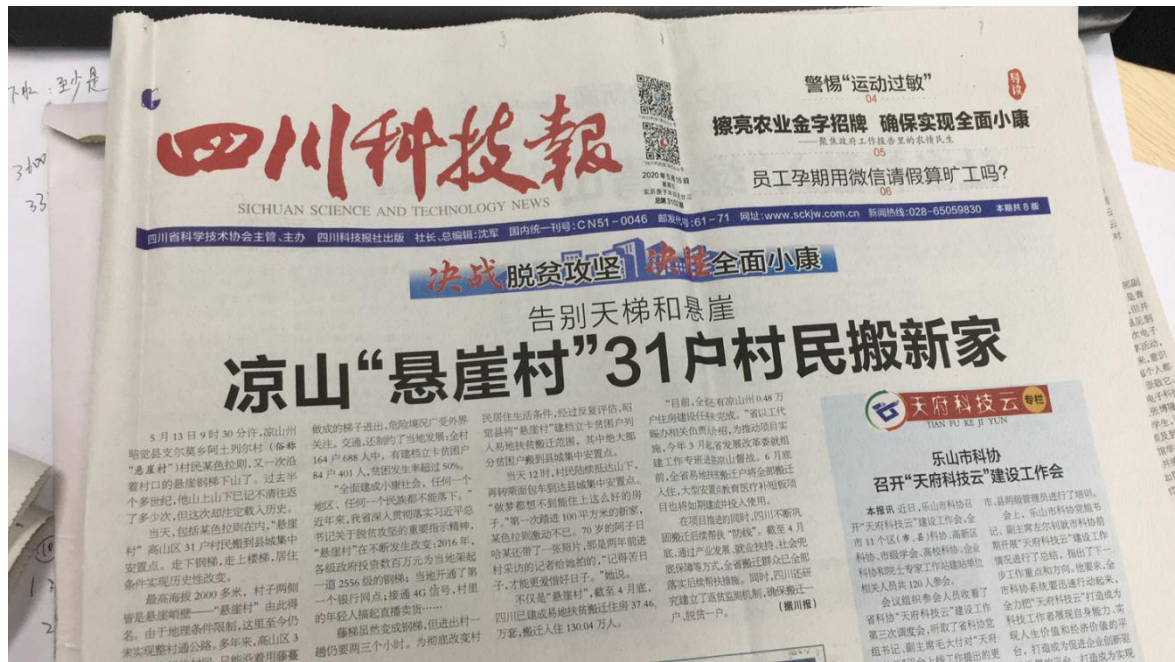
四川科技報
SICHUAN SCIENCE AND TECHNOLOGY NEWS

警惕"运动过敏"
04
导读
擦亮农业金字招牌 确保实现全面小康
——聚焦政府工作报告里的农情民生
05
员工孕期用微信请假算旷工吗?
06

2020年5月15日
总第
本期共8版

四川省科学技术协会主管、主办 四川科技报社出版 社长、总编辑:沈军 国内统一刊号:CN51-0046 邮发代号:61-71 网址:www.sckjw.com.cn 新闻热线:028-65059830

决战脱贫攻坚 决胜全面小康

告别天梯和悬崖
凉山"悬崖村"31户村民搬新家

5月13日9时30分许,凉山州昭觉县支尔莫乡阿土列尔村(俗称"悬崖村")村民某色拉则,又一次沿着村口的悬崖钢梯下山了。过去半个多世纪,他山上山下已记不清往返了多少次,但这次却注定载入历史。

当天,包括某色拉则在内,"悬崖村"高山区31户村民搬到县城集中安置点。走下钢梯,走上楼梯,居住条件实现历史性改变。

最高海拔2000多米,村子两侧皆是悬崖峭壁——"悬崖村"由此得名。由于地理条件限制,这里至今仍未实现整村通公路。多年来,高山区3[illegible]

做成的梯子进出,危险境况广受外界关注。交通,还制约了当地发展:全村164户688人中,有建档立卡贫困户84户401人,贫困发生率超过50%。

"全面建成小康社会,任何一个地区、任何一个民族都不能落下。"近年来,我省深入贯彻落实习近平总书记关于脱贫攻坚的重要指示精神,各级政府投资数百万元为当地架起"悬崖村"在不断发生改变:2016年,一道2556级的钢梯;当地开通了第一个银行网点;接通4G信号,村里的年轻人搞起直播卖货……

藤梯虽然变成钢梯,但进出村一趟仍要两三个小时。为彻底改变村

民居住生活条件,经过反复评估,昭觉县将"悬崖村"建档立卡贫困户列入易地扶贫搬迁范围,其中绝大部分贫困户搬到县城集中安置点。

当天12时,村民陆续抵达山下,再转乘大巴车到县城集中安置点。"做梦都想不到能住上这么好的房子,"第一次踏进100平方米的新家,某色拉则激动不已。70岁的阿子日哈某还带了一张照片,那是两年前进村采访的记者给她拍的,"记得苦日子,才能更爱惜好日子,"她说。

不仅是"悬崖村",截至4月底,四川已建成易地扶贫搬迁住房37.46万套,搬迁入住130.04万人。

"目前,全省有凉山州0.48万户住房建设任务未完成。"省以工代赈办相关负责人介绍,为推动项目实施,今年3月起省发展改革委组建工作专班进驻凉山督战。6月底前,全省易地扶贫搬迁户将全部搬迁入住,大型安置点教育医疗卫生等项目也将如期建成投入使用。

在项目推进的同时,四川不断巩固搬迁后续帮扶"防线"。截至4月底,通过产业发展、就业扶持、社会兜底保障等方式,全省搬迁群众已全部落实后续帮扶措施。同时,四川还研究建立了返贫监测机制,确保搬迁一户、脱贫一户。 (据川报)

天府科技云 专栏
TIAN FU KE JI YUN

乐山市科协
召开"天府科技云"建设工作会

本报讯 近日,乐山市科协召开"天府科技云"建设工作会,全市11个区(市、县)科协、高新区科协、市级学会、高校科协、企业科协和院士专家工作站建站单位相关人员共120人参会。

会议组织参会人员收看了省科协"天府科技云"建设工作第三次调度会,听取了省科协党组书记、副主席毛大付对"天府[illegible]

市、县两级管理员进行了培训。

会上,乐山市科协党组书记、副主席左尔则就市科协前期开展"天府科技云"建设工作情况进行了总结,指出了下一步工作重点和方向。他要求,全市科协系统要迅速行动起来,全力把"天府科技云"打造成为科技工作者展现自身能力、实现人生价值和经济价值的平台,打造成为促进企业创新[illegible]